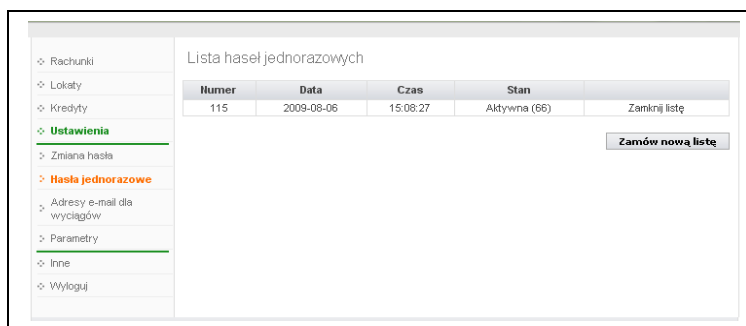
Rachunki
Lokaty
Kredyty
Ustawienia
Zmiana hasła
Hasła jednorazowe
Adresy e-mail dla wyciągów
Parametry
Inne
Wyloguj

Lista haseł jednorazowych

| Numer | Data | Czas | Stan | |
|---|---|---|---|---|
| 115 | 2009-08-06 | 15:08:27 | Aktywna (66) | Zamknij listę |

Zamów nową listę